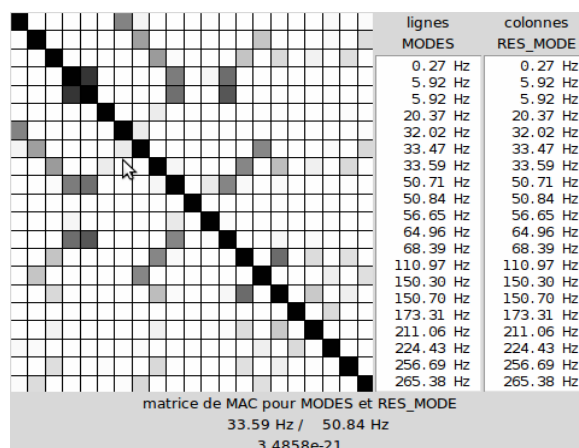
| lignes | colonnes |
|---|---|
| MODES | RES_MODE |
| 0.27 Hz | 0.27 Hz |
| 5.92 Hz | 5.92 Hz |
| 5.92 Hz | 5.92 Hz |
| 20.37 Hz | 20.37 Hz |
| 32.02 Hz | 32.02 Hz |
| 33.47 Hz | 33.47 Hz |
| 33.59 Hz | 33.59 Hz |
| 50.71 Hz | 50.71 Hz |
| 50.84 Hz | 50.84 Hz |
| 56.65 Hz | 56.65 Hz |
| 64.96 Hz | 64.96 Hz |
| 68.39 Hz | 68.39 Hz |
| 110.97 Hz | 110.97 Hz |
| 150.30 Hz | 150.30 Hz |
| 150.70 Hz | 150.70 Hz |
| 173.31 Hz | 173.31 Hz |
| 211.06 Hz | 211.06 Hz |
| 224.43 Hz | 224.43 Hz |
| 256.69 Hz | 256.69 Hz |
| 265.38 Hz | 265.38 Hz |

matrice de MAC pour MODES et RES_MODE
33.59 Hz / 50.84 Hz
3.4858e-21